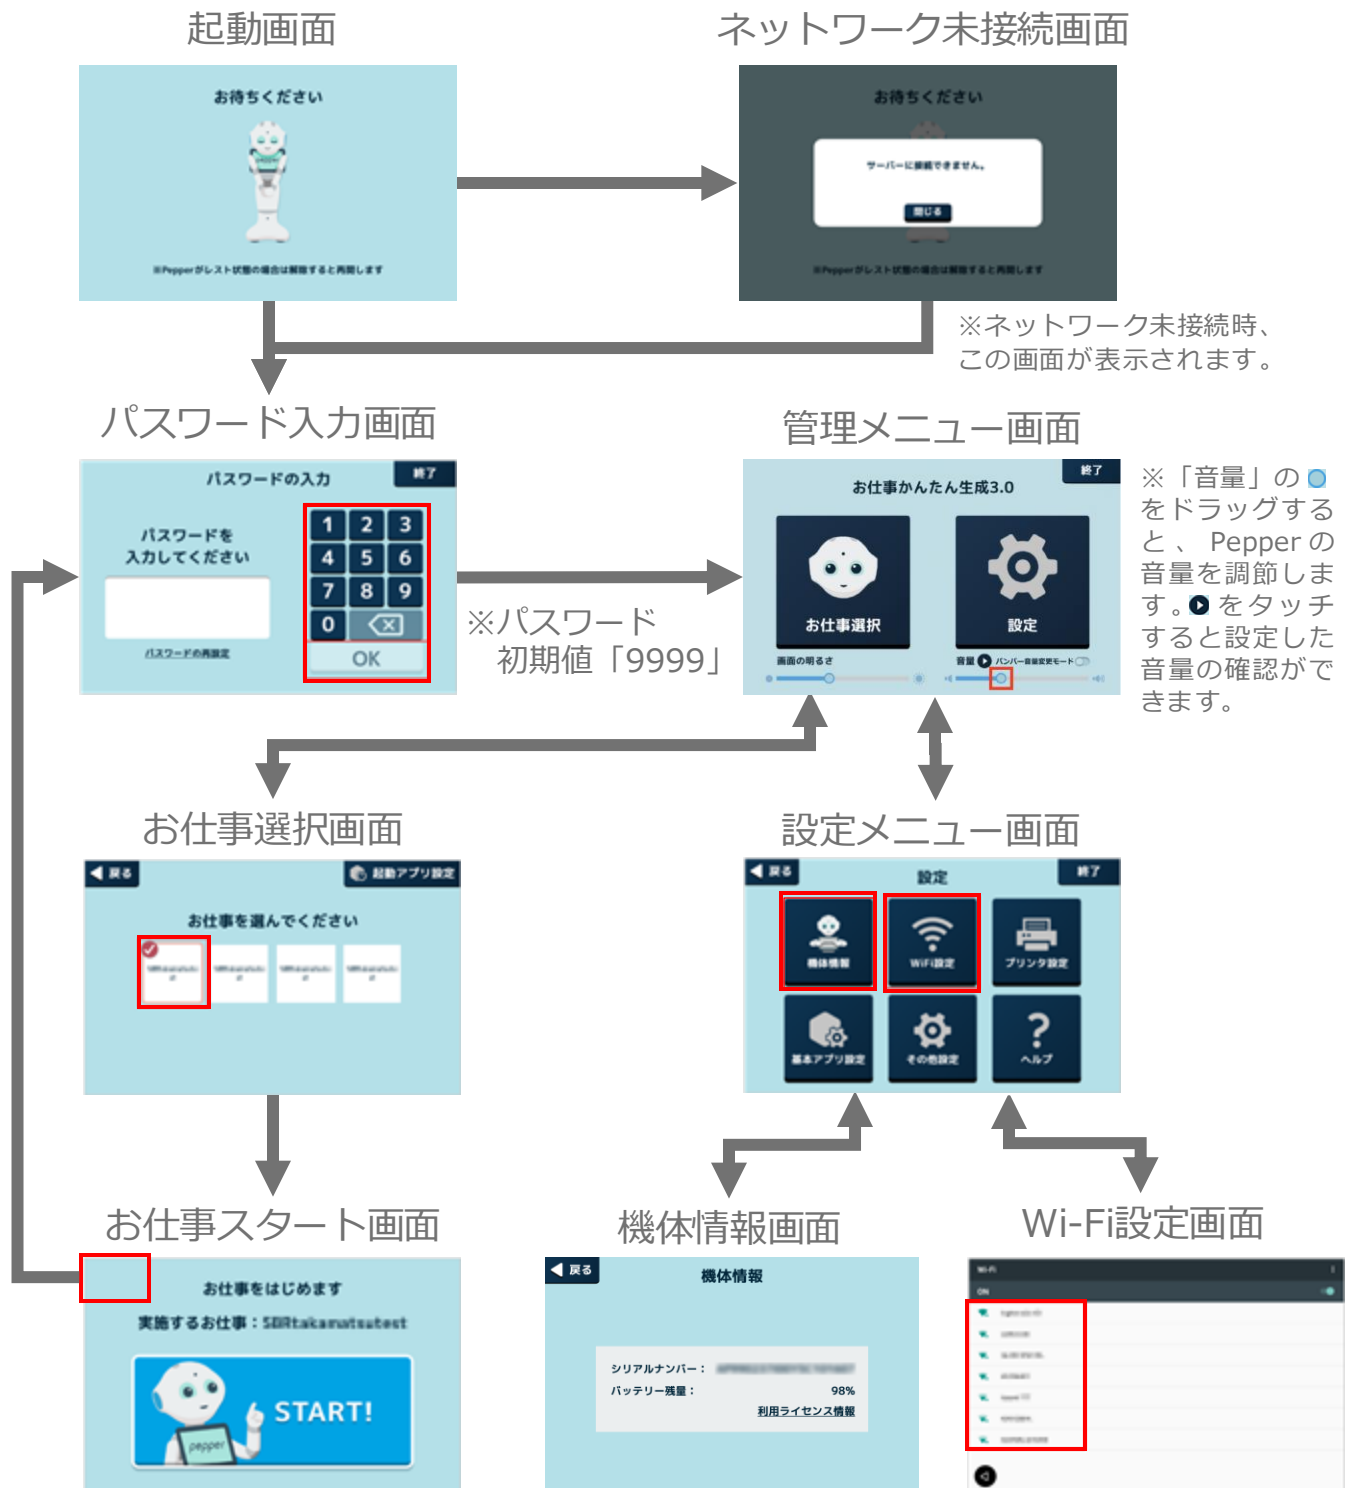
起動画面

お待ちください

※Pepperがレスト状態の場合は解除すると再開します

ネットワーク未接続画面

お待ちください

サーバーに接続できません。

閉じる

※Pepperがレスト状態の場合は解除すると再開します

※ネットワーク未接続時、この画面が表示されます。

パスワード入力画面

パスワードの入力

終了

パスワードを入力してください

パスワードの再設定

| 1 | 2 | 3 |
|---|---|---|
| 4 | 5 | 6 |
| 7 | 8 | 9 |
| 0 | ⌫ | |

OK

※パスワード初期値「9999」

管理メニュー画面

お仕事かんたん生成3.0

終了

お仕事選択

設定

画面の明るさ

音量

バンパー音量変更モード

※「音量」の をドラッグすると、Pepperの音量を調節します。 をタッチすると設定した音量の確認ができます。

お仕事選択画面

戻る

起動アプリ設定

お仕事を選んでください

設定メニュー画面

戻る

設定

終了

機体情報

WiFi設定

プリンタ設定

基本アプリ設定

その他設定

ヘルプ

お仕事スタート画面

お仕事をはじめます

実施するお仕事：SBRtakamatsutest

START!

pepper

機体情報画面

戻る

機体情報

シリアルナンバー：

バッテリー残量：

98%

利用ライセンス情報

Wi-Fi設定画面

Wi-Fi

ON